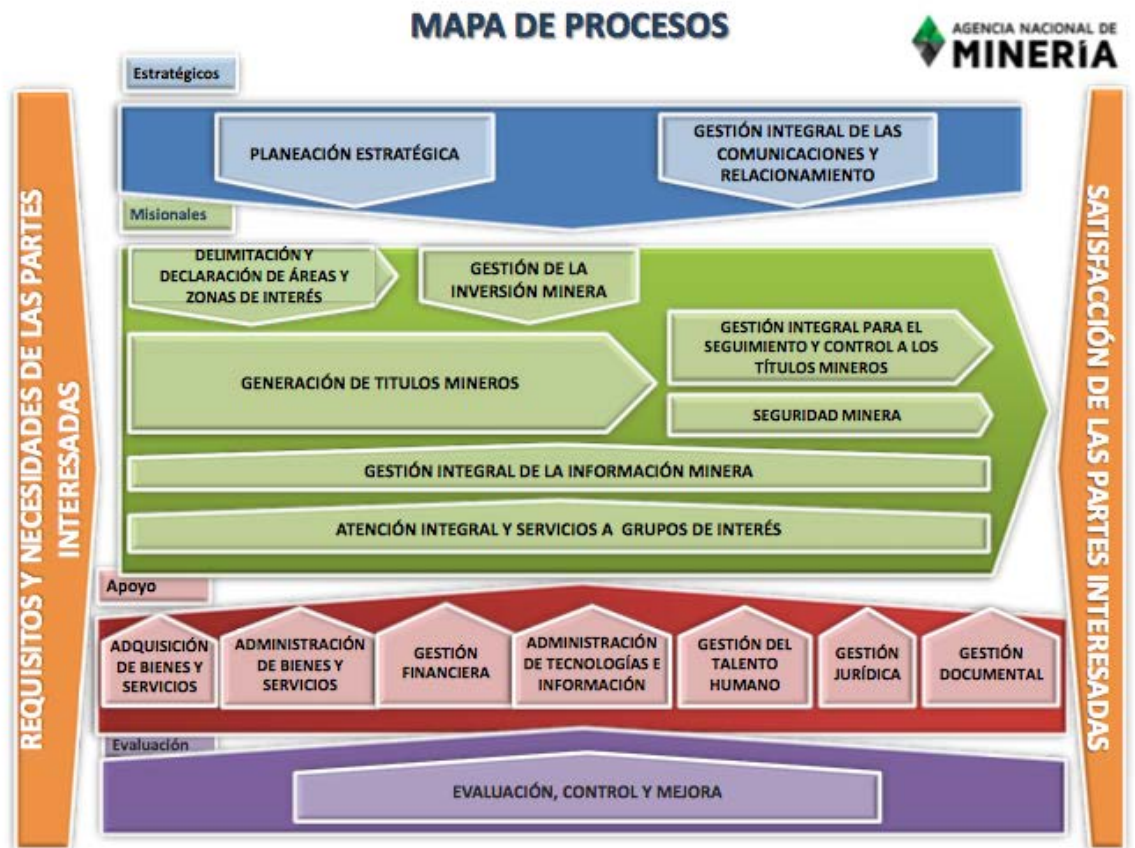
MAPA DE PROCESOS

AGENCIA NACIONAL DE MINERíA

REQUISITOS Y NECESIDADES DE LAS PARTES INTERESADAS

Estratégicos

PLANEACIÓN ESTRATÉGICA

GESTIÓN INTEGRAL DE LAS COMUNICACIONES Y RELACIONAMIENTO

Misionales

DELIMITACIÓN Y DECLARACIÓN DE ÁREAS Y ZONAS DE INTERÉS

GESTIÓN DE LA INVERSIÓN MINERA

GENERACIÓN DE TITULOS MINEROS

GESTIÓN INTEGRAL PARA EL SEGUIMIENTO Y CONTROL A LOS TÍTULOS MINEROS

SEGURIDAD MINERA

GESTIÓN INTEGRAL DE LA INFORMACIÓN MINERA

ATENCIÓN INTEGRAL Y SERVICIOS A GRUPOS DE INTERÉS

Apoyo

ADQUISICIÓN DE BIENES Y SERVICIOS

ADMINISTRACIÓN DE BIENES Y SERVICIOS

GESTIÓN FINANCIERA

ADMINISTRACIÓN DE TECNOLOGÍAS E INFORMACIÓN

GESTIÓN DEL TALENTO HUMANO

GESTIÓN JURÍDICA

GESTIÓN DOCUMENTAL

Evaluación

EVALUACIÓN, CONTROL Y MEJORA

SATISFACCIÓN DE LAS PARTES INTERESADAS